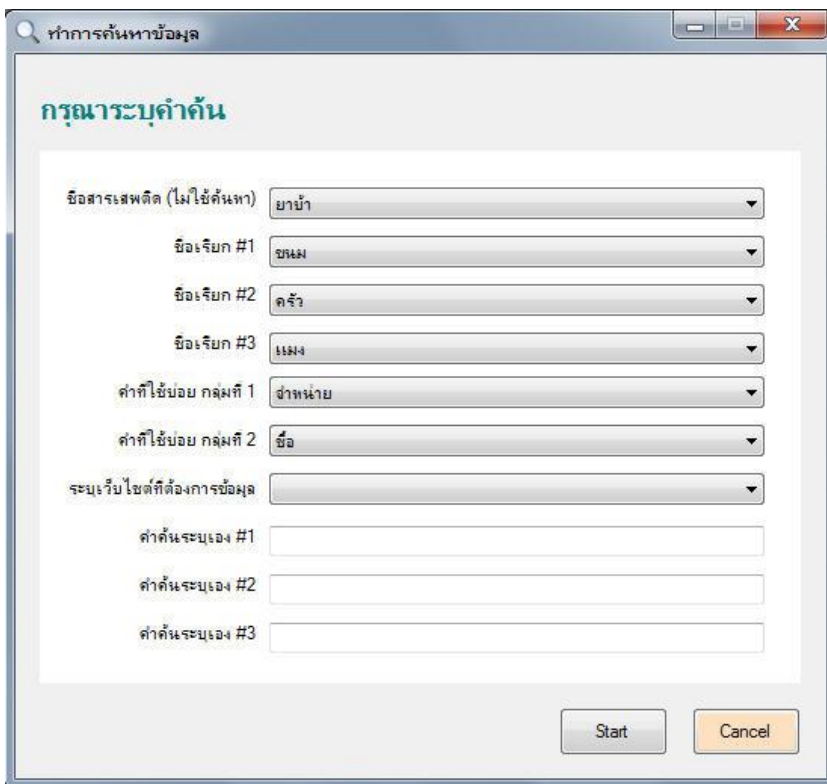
ทำการค้นหาข้อมูล

กรุณาระบุคำค้น

ชื่อสารเสพติด (ไม่ใช้ค้นหา) ยาบ้า

ชื่อเรียก #1 ขนม

ชื่อเรียก #2 ครัว

ชื่อเรียก #3 แมง

คำที่ใช้บ่อย กลุ่มที่ 1 จำหน่าย

คำที่ใช้บ่อย กลุ่มที่ 2 ซื้อ

ระบุเว็บไซต์ที่ต้องการข้อมูล

คำค้นระบุเอง #1

คำค้นระบุเอง #2

คำค้นระบุเอง #3

Start Cancel